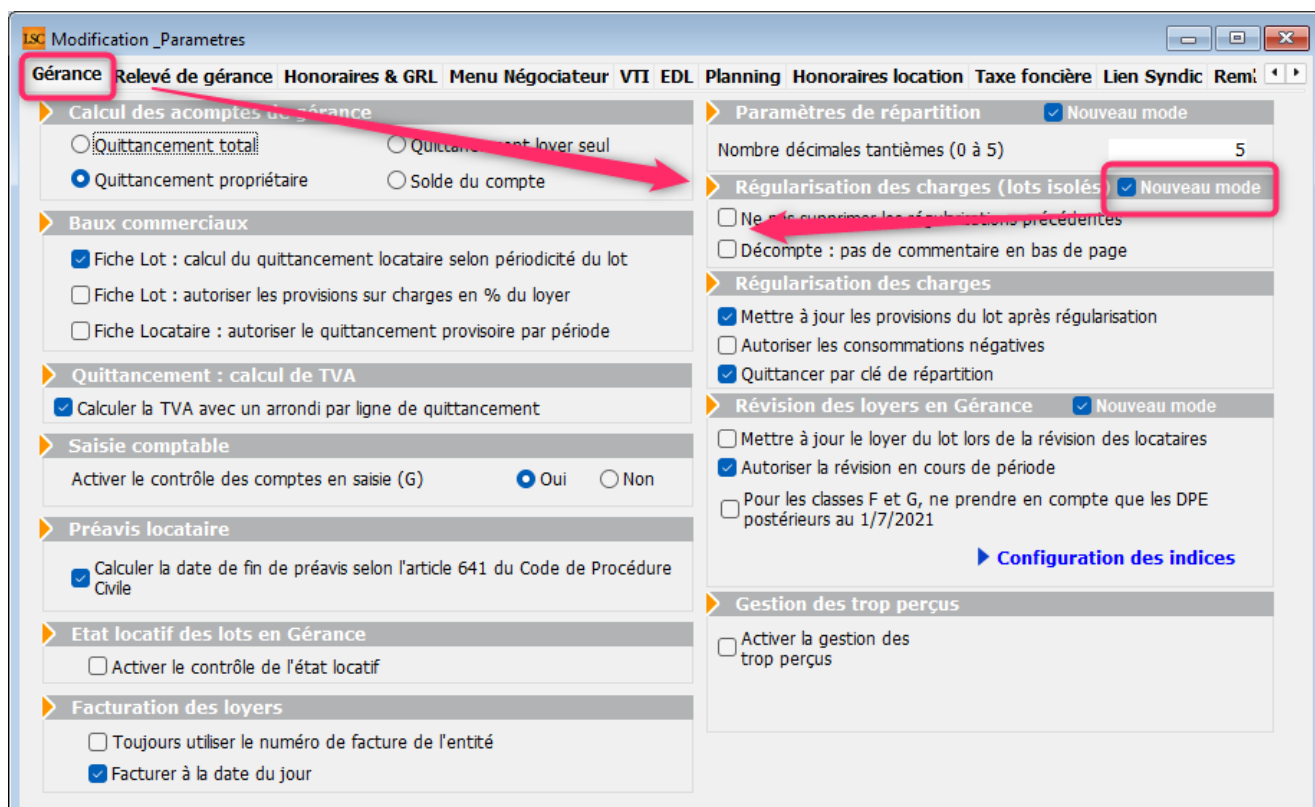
LSC Modification _Parametres

Gérance | Relevé de gérance | Honoraires & GRL | Menu Négociateur | VTI | EDL | Planning | Honoraires location | Taxe foncière | Lien Syndic | Rem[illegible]

Calcul des acomptes de gérance
Quittancement total
Quitt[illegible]ent loyer seul
Quittancement propriétaire
Solde du compte

Baux commerciaux
Fiche Lot : calcul du quittancement locataire selon périodicité du lot
Fiche Lot : autoriser les provisions sur charges en % du loyer
Fiche Locataire : autoriser le quittancement provisoire par période

Quittancement : calcul de TVA
Calculer la TVA avec un arrondi par ligne de quittancement

Saisie comptable
Activer le contrôle des comptes en saisie (G)
Oui
Non

Préavis locataire
Calculer la date de fin de préavis selon l'article 641 du Code de Procédure Civile

Etat locatif des lots en Gérance
Activer le contrôle de l'état locatif

Facturation des loyers
Toujours utiliser le numéro de facture de l'entité
Facturer à la date du jour

Paramètres de répartition
Nouveau mode
Nombre décimales tantièmes (0 à 5)
5

Régularisation des charges (lots isolés)
Nouveau mode
Ne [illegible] précédentes
Décompte : pas de commentaire en bas de page

Régularisation des charges
Mettre à jour les provisions du lot après régularisation
Autoriser les consommations négatives
Quittancer par clé de répartition

Révision des loyers en Gérance
Nouveau mode
Mettre à jour le loyer du lot lors de la révision des locataires
Autoriser la révision en cours de période
Pour les classes F et G, ne prendre en compte que les DPE postérieurs au 1/7/2021

Configuration des indices

Gestion des trop perçus
Activer la gestion des trop perçus